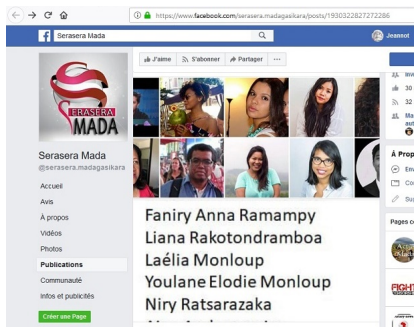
https://www.facebook.com/serasera.madagasikara/posts/1930322872272286

Serasera Mada

Jeannot

J'aime
S'abonner
Partager
···

SERASERA MADA

Serasera Mada
@serasera.madagasikara

Accueil
Avis
À propos
Vidéos
Photos
Publications
Communauté
Infos et publicités

Créer une Page

Faniry Anna Ramampy
Liana Rakotondramboa
Laélia Monloup
Youlane Elodie Monloup
Niry Ratsarazaka

30
32

À Prop

Pages c

FIGHT